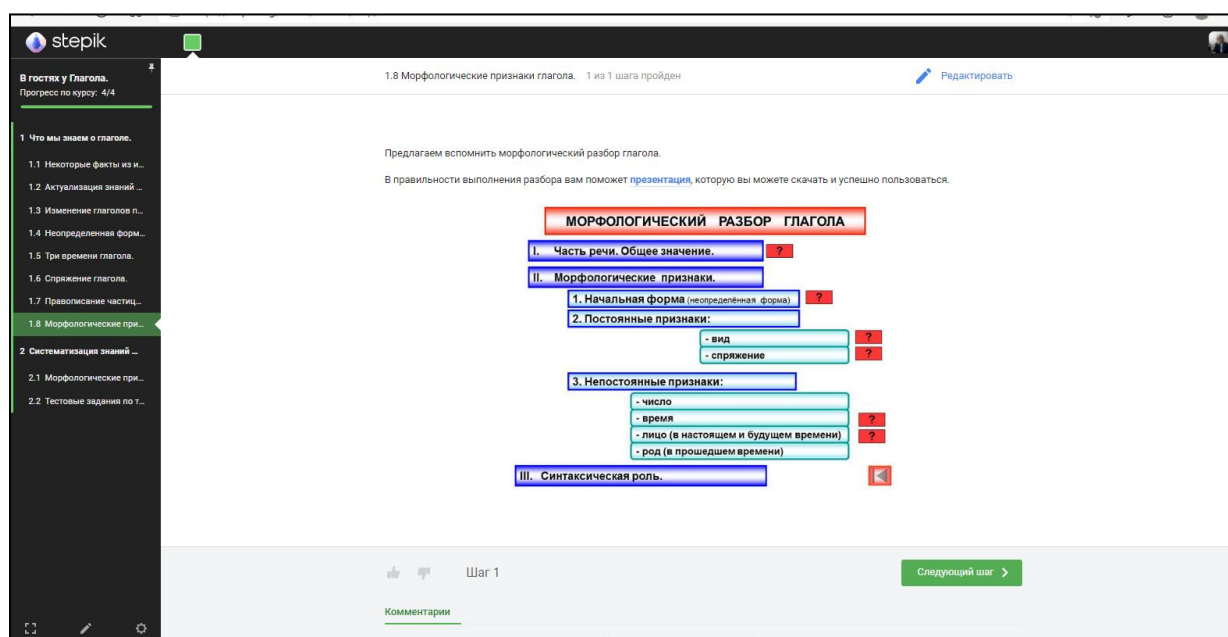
stepik

В гостях у Глагола.
Прогресс по курсу: 4/4

1 Что мы знаем о глаголе.
1.1 Некоторые факты из и...
1.2 Актуализация знаний ...
1.3 Изменение глаголов п...
1.4 Неопределенная форм...
1.5 Три времени глагола.
1.6 Спряжение глагола.
1.7 Правописание частиц...
1.8 Морфологические при...
2 Систематизация знаний ...
2.1 Морфологические при...
2.2 Тестовые задания по т...

1.8 Морфологические признаки глагола. 1 из 1 шага пройден

Редактировать

Предлагаем вспомнить морфологический разбор глагола.

В правильности выполнения разбора вам поможет презентация, которую вы можете скачать и успешно пользоваться.

МОРФОЛОГИЧЕСКИЙ РАЗБОР ГЛАГОЛА

I. Часть речи. Общее значение. ?

II. Морфологические признаки.

1. Начальная форма (неопределённая форма) ?

2. Постоянные признаки:

- вид ?
- спряжение ?

3. Непостоянные признаки:

- число
- время ?
- лицо (в настоящем и будущем времени) ?
- род (в прошедшем времени)

III. Синтаксическая роль.

Шаг 1

Следующий шаг

Комментарии